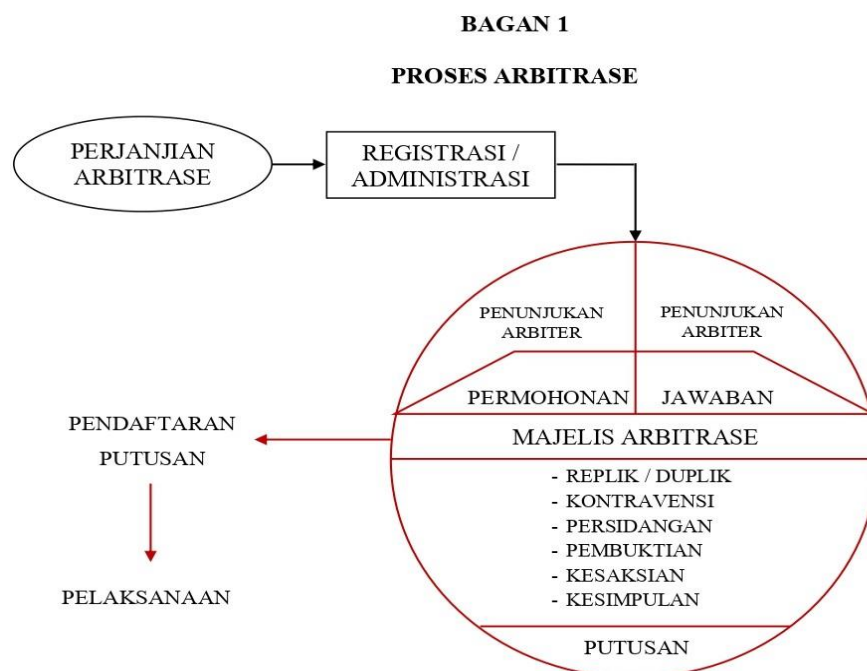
BAGAN 1

PROSES ARBITRASE

PERJANJIAN ARBITRASE

REGISTRASI / ADMINISTRASI

PENUNJUKAN ARBITER

PENUNJUKAN ARBITER

PERMOHONAN

JAWABAN

PENDAFTARAN PUTUSAN

MAJELIS ARBITRASE

- REPLIK / DUPLIK
- KONTRAVENSI
- PERSIDANGAN
- PEMBUKTIAN
- KESAKSIAN
- KESIMPULAN

PELAKSANAAN

PUTUSAN